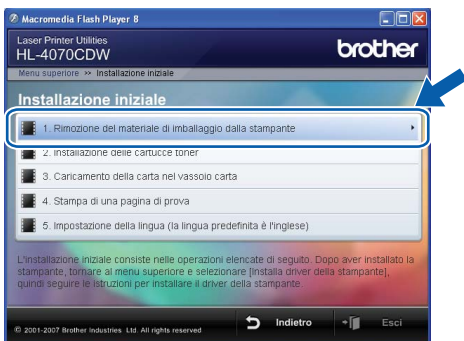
Macromedia Flash Player 8

Laser Printer Utilities
HL-4070CDW

brother

Menu superiore >> Installazione iniziale

Installazione iniziale

1. Rimozione del materiale di imballaggio dalla stampante

2. Installazione delle cartucce toner

3. Caricamento della carta nel vassoio carta

4. Stampa di una pagina di prova

5. Impostazione della lingua (la lingua predefinita è l'inglese)

L'installazione iniziale consiste nelle operazioni elencate di seguito. Dopo aver installato la stampante, tornare al menu superiore e selezionare [Installa driver della stampante], quindi seguire le istruzioni per installare il driver della stampante.

© 2001-2007 Brother Industries, Ltd. All rights reserved

Indietro

Esci